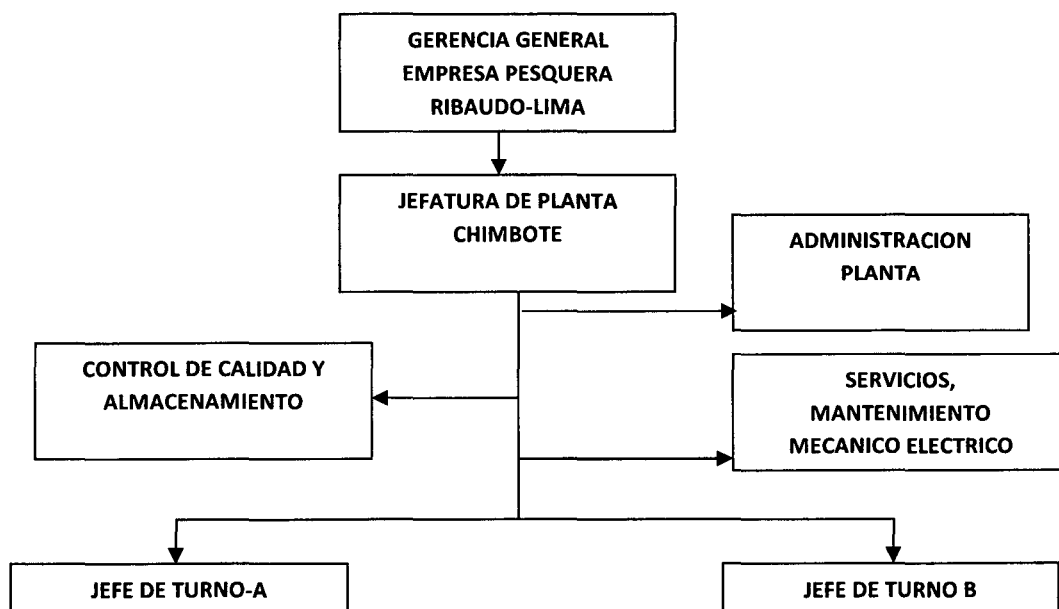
GERENCIA GENERAL
EMPRESA PESQUERA
RIBAUDO-LIMA

JEFATURA DE PLANTA
CHIMBOTE

ADMINISTRACION
PLANTA

CONTROL DE CALIDAD Y
ALMACENAMIENTO

SERVICIOS,
MANTENIMIENTO
MECANICO ELECTRICO

JEFE DE TURNO-A

JEFE DE TURNO B